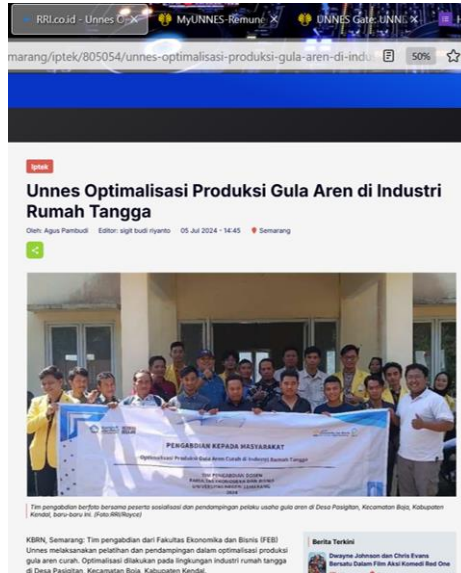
RRI.co.id - Unnes O ×
MyUNNES-Remune ×
UNNES Gate: UNN ×

marang/iptek/805054/unnes-optimalisasi-produksi-gula-aren-di-indu
50%

Iptek

Unnes Optimalisasi Produksi Gula Aren di Industri Rumah Tangga

Oleh: Agus Pambudi   Editor: sigit budi riyanto   05 Jul 2024 - 14:45   Semarang

PENGABDIAN KEPADA MASYARAKAT
Optimalisasi Produksi Gula Aren Curah di Industri Rumah Tangga
TIM PENGABDIAN DOSEN
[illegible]
2024

Tim pengabdian berfoto bersama peserta sosialisasi dan pendampingan pelaku usaha gula aren di Desa Pasigitan, Kecamatan Boja, Kabupaten Kendal, baru-baru ini. (Foto:RRI/Royce)

KBRN, Semarang: Tim pengabdian dari Fakultas Ekonomika dan Bisnis (FEB) Unnes melaksanakan pelatihan dan pendampingan dalam optimalisasi produksi gula aren curah. Optimalisasi dilakukan pada lingkungan industri rumah tangga di Desa Pasigitan, Kecamatan Boja, Kabupaten Kendal.

Berita Terkini
Dwayne Johnson dan Chris Evans Bersatu Dalam Film Aksi Komedi Red One